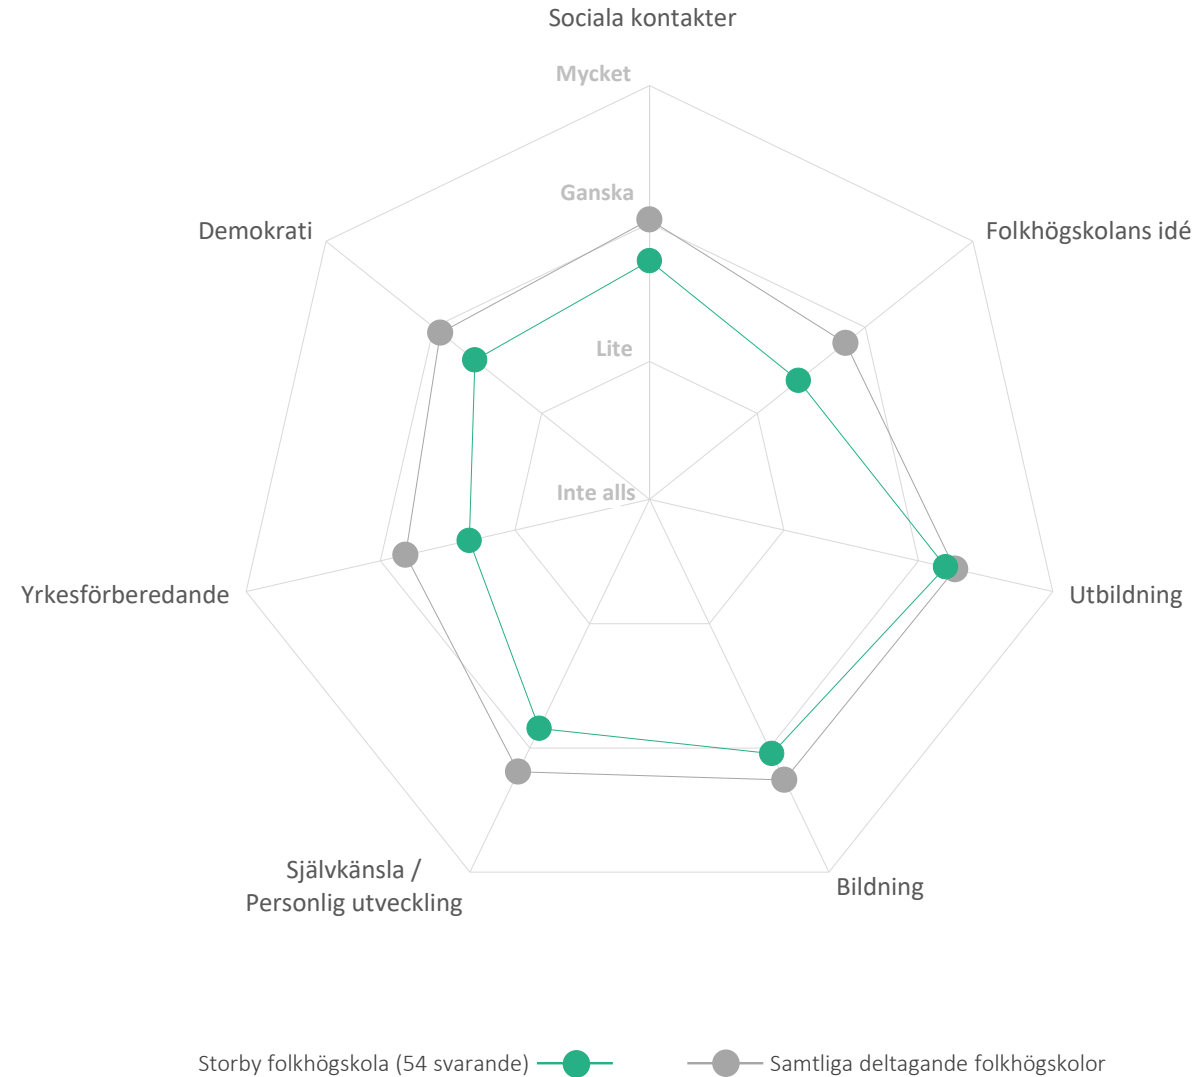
Sociala kontakter

Mycket

Ganska

Lite

Inte alls

Folkhögskolans idé

Utbildning

Bildning

Självkänsla / Personlig utveckling

Yrkesförberedande

Demokrati

Storby folkhögskola (54 svarande)

Samtliga deltagande folkhögskolor